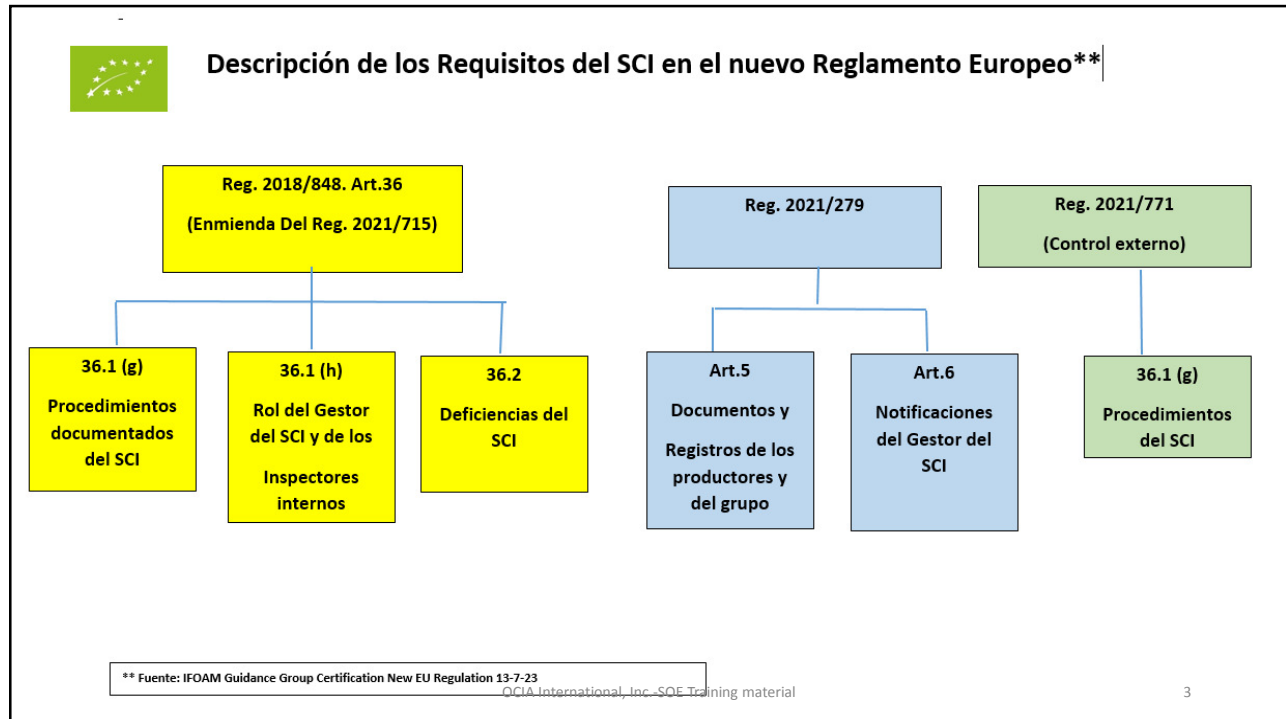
Descripción de los Requisitos del SCI en el nuevo Reglamento Europeo**

Reg. 2018/848. Art.36
(Enmienda Del Reg. 2021/715)

36.1 (g)
Procedimientos documentados del SCI

36.1 (h)
Rol del Gestor del SCI y de los Inspectores internos

36.2
Deficiencias del SCI

Reg. 2021/279

Art.5
Documentos y Registros de los productores y del grupo

Art.6
Notificaciones del Gestor del SCI

Reg. 2021/771
(Control externo)

36.1 (g)
Procedimientos del SCI

** Fuente: IFOAM Guidance Group Certification New EU Regulation 13-7-23

OCIA International, Inc.-SOE Training material

3